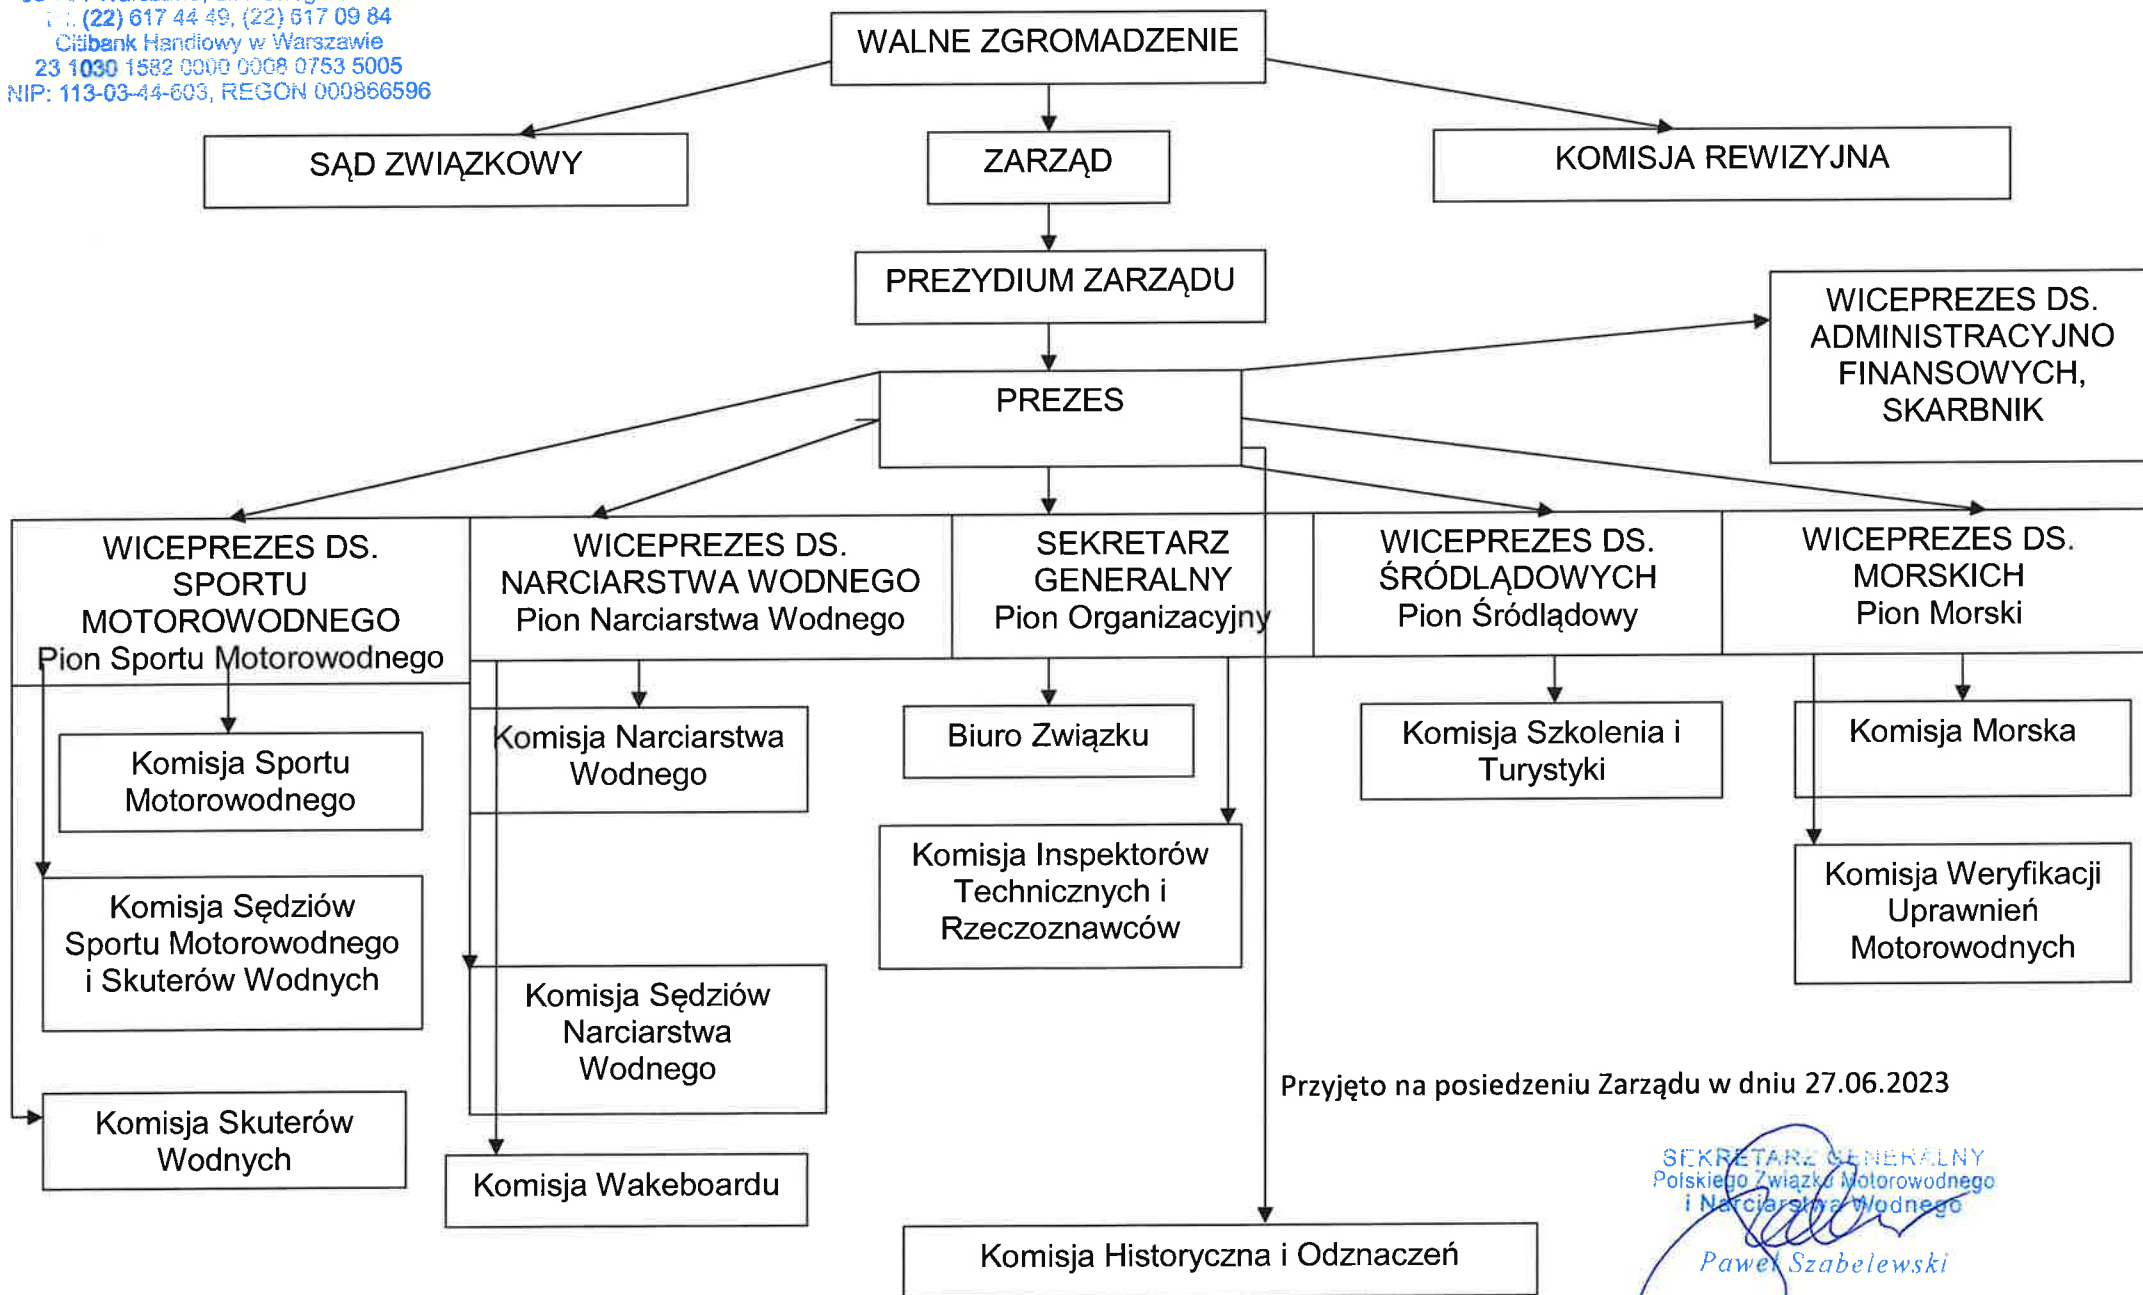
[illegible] (22) 617 44 49, (22) 617 09 84
Citibank Handlowy w Warszawie
23 1030 1582 0000 0008 0753 5005
NIP: 113-03-44-603, REGON 000866596

WALNE ZGROMADZENIE

SĄD ZWIĄZKOWY

ZARZĄD

KOMISJA REWIZYJNA

PREZYDIUM ZARZĄDU

WICEPREZES DS. ADMINISTRACYJNO FINANSOWYCH, SKARBNIK

PREZES

WICEPREZES DS. SPORTU MOTOROWODNEGO Pion Sportu Motorowodnego

WICEPREZES DS. NARCIARSTWA WODNEGO Pion Narciarstwa Wodnego

SEKRETARZ GENERALNY Pion Organizacyjny

WICEPREZES DS. ŚRÓDLĄDOWYCH Pion Śródlądowy

WICEPREZES DS. MORSKICH Pion Morski

Komisja Sportu Motorowodnego

Komisja Narciarstwa Wodnego

Biuro Związku

Komisja Szkolenia i Turystyki

Komisja Morska

Komisja Sędziów Sportu Motorowodnego i Skuterów Wodnych

Komisja Inspektorów Technicznych i Rzeczoznawców

Komisja Weryfikacji Uprawnień Motorowodnych

Komisja Sędziów Narciarstwa Wodnego

Komisja Skuterów Wodnych

Komisja Wakeboardu

Komisja Historyczna i Odznaczeń

Przyjęto na posiedzeniu Zarządu w dniu 27.06.2023

SEKRETARZ GENERALNY
Polskiego Związku Motorowodnego
i Narciarstwa Wodnego
Paweł Szabelewski